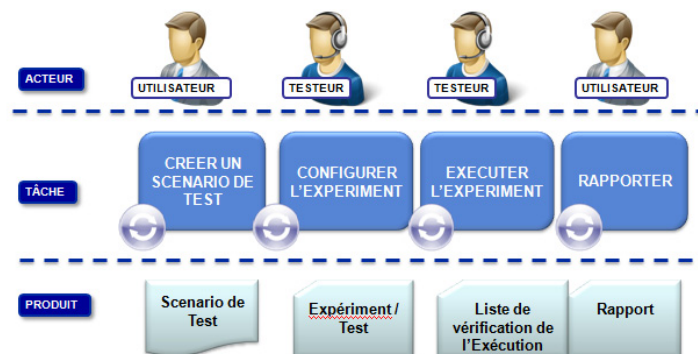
ACTEUR

UTILISATEUR

TESTEUR

TESTEUR

UTILISATEUR

TÂCHE

CREER UN SCENARIO DE TEST

CONFIGURER L'EXPERIMENT

EXECUTER L'EXPERIMENT

RAPPORTER

PRODUIT

Scenario de Test

Expériment / Test

Liste de vérification de l'Exécution

Rapport